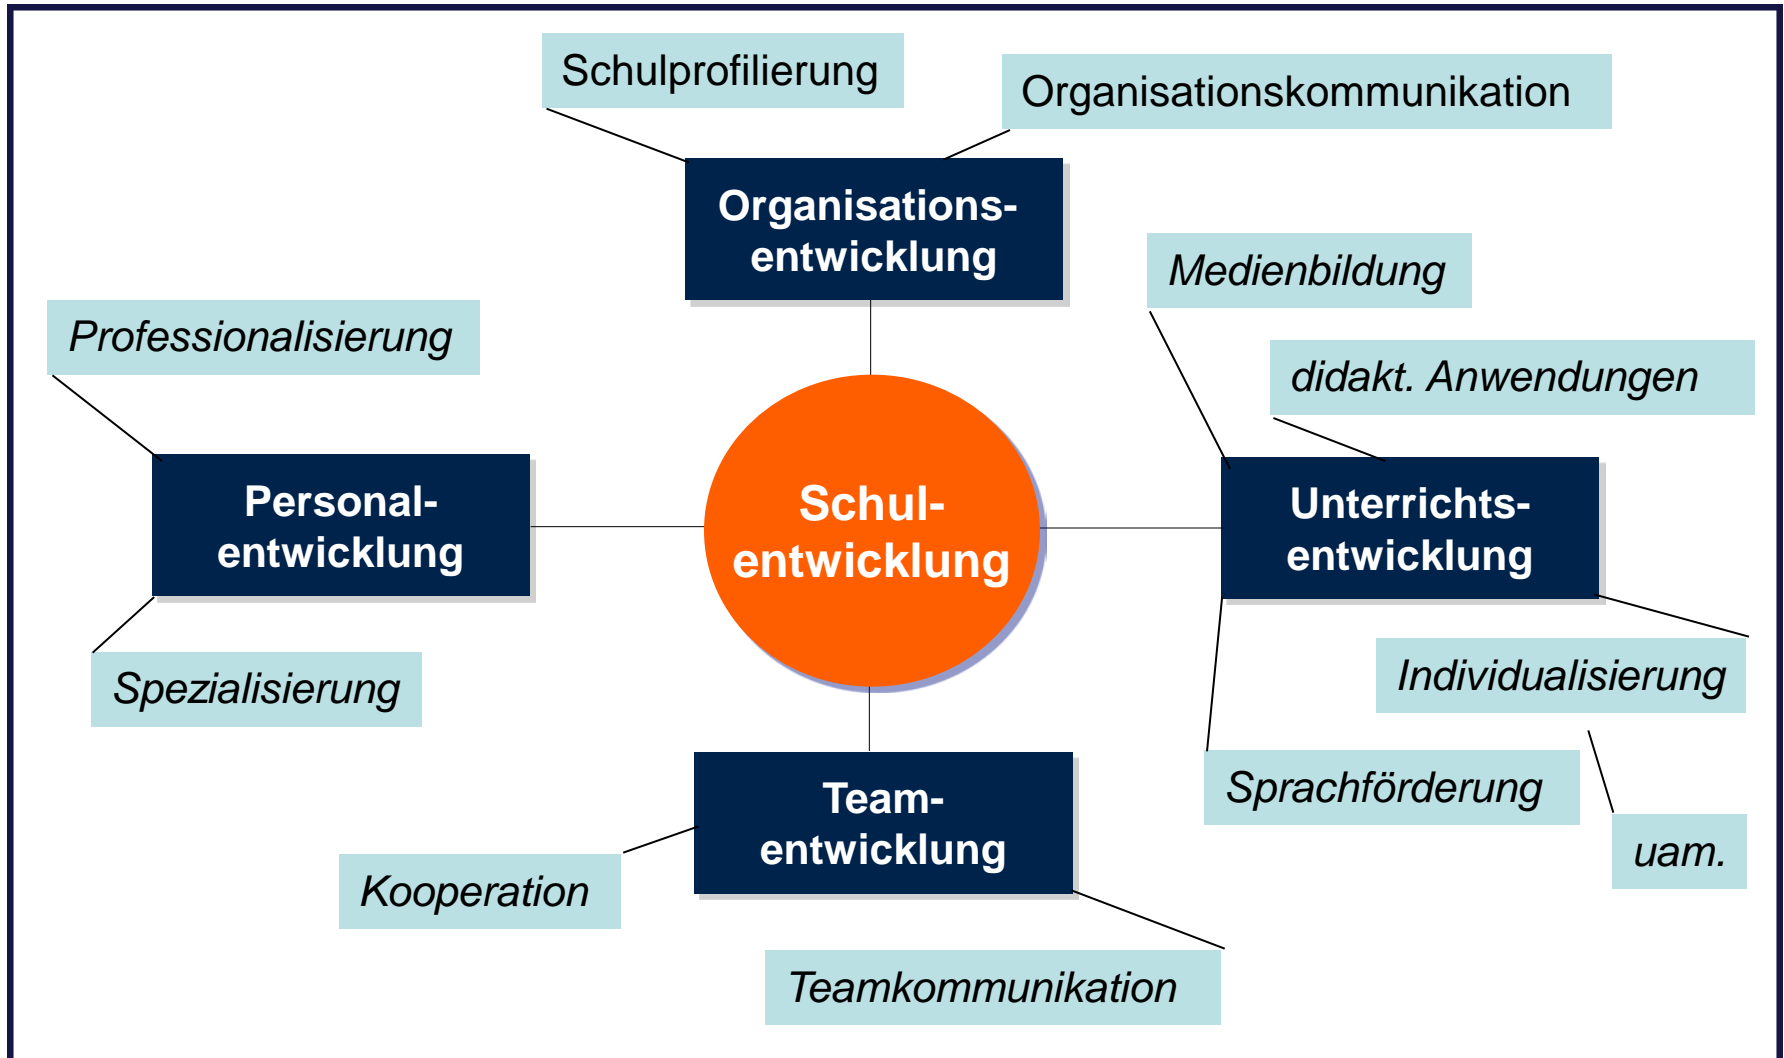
Schulprofilierung

Organisationskommunikation

Organisationsentwicklung

Medienbildung

Professionalisierung

didakt. Anwendungen

Personalentwicklung

Schulentwicklung

Unterrichtsentwicklung

Individualisierung

Spezialisierung

Sprachförderung

uam.

Teamentwicklung

Kooperation

Teamkommunikation